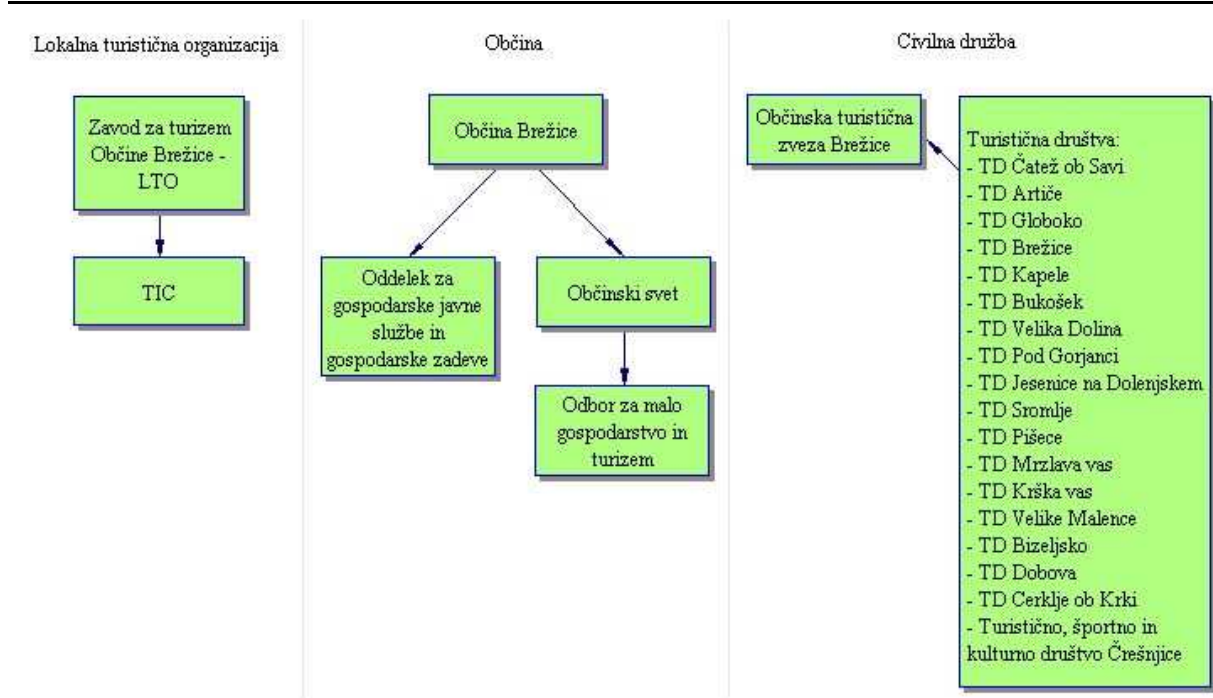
Lokalna turistična organizacija

Zavod za turizem Občine Brežice - LTO

TIC

Občina

Občina Brežice

Oddelek za gospodarske javne službe in gospodarske zadeve

Občinski svet

Odbor za malo gospodarstvo in turizem

Civilna družba

Občinska turistična zveza Brežice

Turistična društva:
- TD Čatež ob Savi
- TD Artiče
- TD Globoko
- TD Brežice
- TD Kapele
- TD Bukošek
- TD Velika Dolina
- TD Pod Gorjanci
- TD Jesenice na Dolenjskem
- TD Sromlje
- TD Pišece
- TD Mrzlava vas
- TD Krška vas
- TD Velike Malence
- TD Bizeljsko
- TD Dobova
- TD Cerklje ob Krki
- Turistično, športno in kulturno društvo Črešnjice